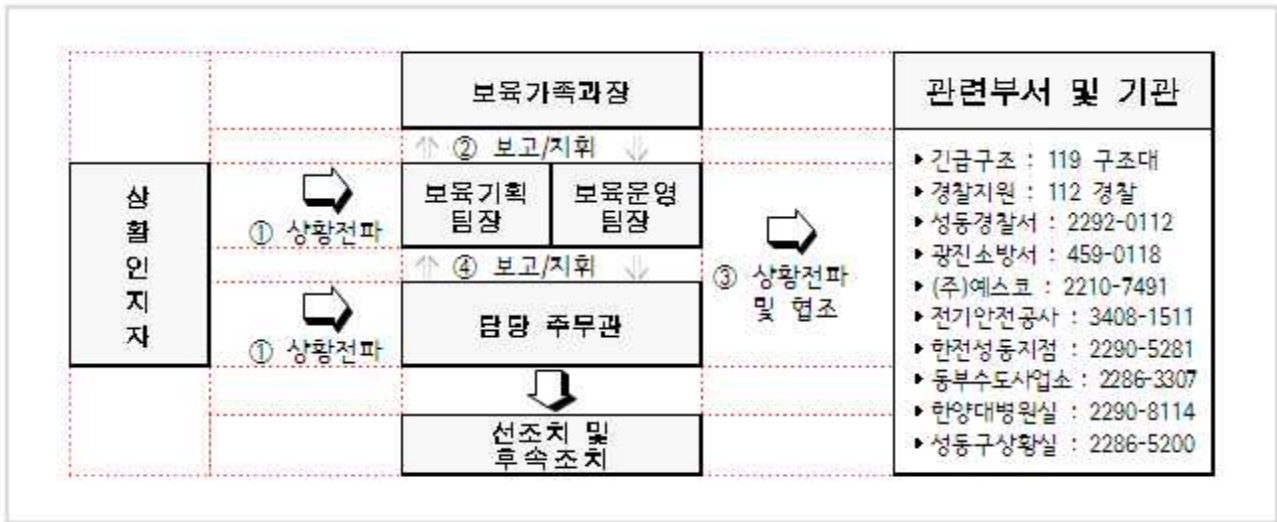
상황인지자

① 상황전파

① 상황전파

보육가족과장

② 보고/지휘

보육기획 팀장

보육운영 팀장

④ 보고/지휘

담당 주무관

선조치 및 후속조치

③ 상황전파 및 협조

관련부서 및 기관

▸긴급구조 : 119 구조대
▸경찰지원 : 112 경찰
▸성동경찰서 : 2292-0112
▸광진소방서 : 459-0118
▸(주)에스코 : 2210-7491
▸전기안전공사 : 3408-1511
▸한전성동지점 : 2290-5281
▸동부수도사업소 : 2286-3307
▸한양대병원실 : 2290-8114
▸성동구상황실 : 2286-5200